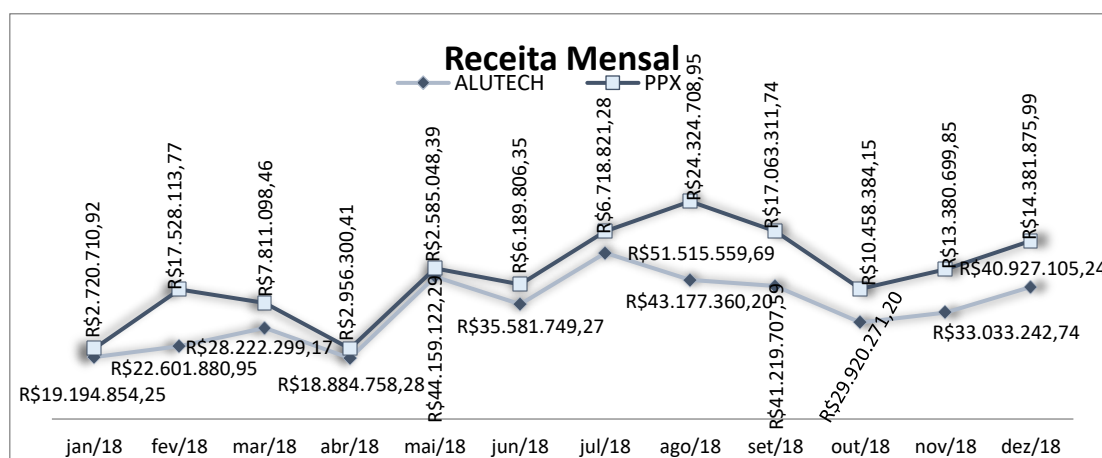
Receita Mensal

ALUTECH PPX

R$2.720.710,92
R$17.528.113,77
R$7.811.098,46
R$2.956.300,41
R$2.585.048,39
R$6.189.806,35
R$6.718.821,28
R$24.324.708,95
R$17.063.311,74
R$10.458.384,15
R$13.380.699,85
R$14.381.875,99

R$19.194.854,25
R$22.601.880,95
R$28.222.299,17
R$18.884.758,28
R$44.159.122,29
R$35.581.749,27
R$51.515.559,69
R$43.177.360,20
R$41.219.707,59
R$29.920.271,20
R$33.033.242,74
R$40.927.105,24

jan/18 fev/18 mar/18 abr/18 mai/18 jun/18 jul/18 ago/18 set/18 out/18 nov/18 dez/18